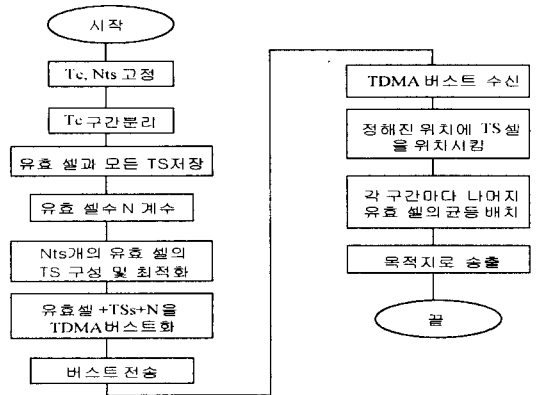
시작

Tc, Nts 고정

Tc 구간분리

유효 셀과 모든 TS저장

유효 셀수 N 계수

Nts개의 유효 셀의 TS 구성 및 최적화

유효셀 +TSs+N을 TDMA버스트화

버스트 전송

TDMA 버스트 수신

정해진 위치에 TS 셀을 위치시킴

각 구간마다 나어지 유효 셀의 균등 배치

목적지로 송출

끝